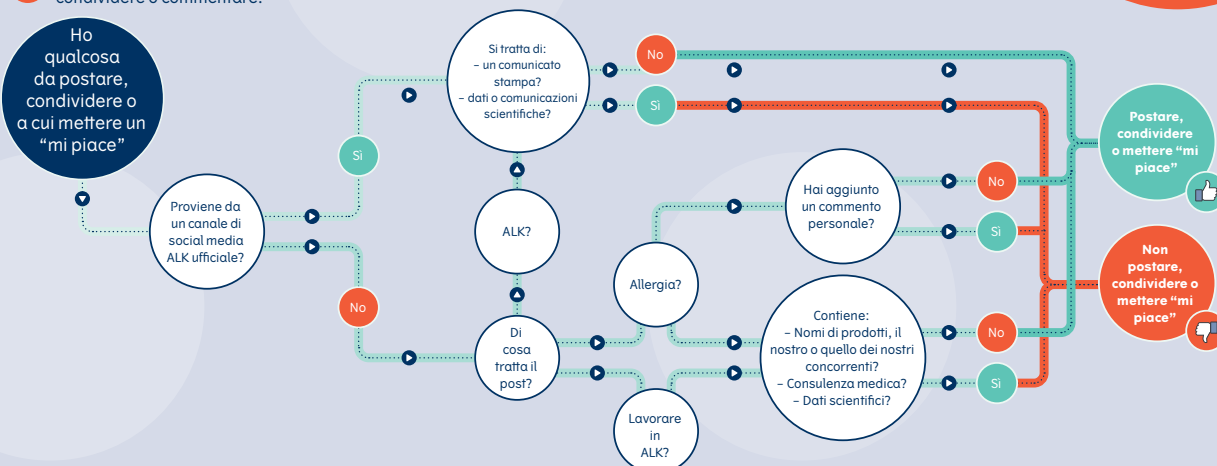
condividere o commentare.

Ho qualcosa da postare, condividere o a cui mettere un "mi piace"

Proviene da un canale di social media ALK ufficiale?

Sì

No

Si tratta di:
– un comunicato stampa?
– dati o comunicazioni scientifiche?

No

Sì

ALK?

Di cosa tratta il post?

Allergia?

Lavorare in ALK?

Hai aggiunto un commento personale?

No

Sì

Contiene:
– Nomi di prodotti, il nostro o quello dei nostri concorrenti?
– Consulenza medica?
– Dati scientifici?

No

Sì

Postare, condividere o mettere "mi piace"

Non postare, condividere o mettere "mi piace"